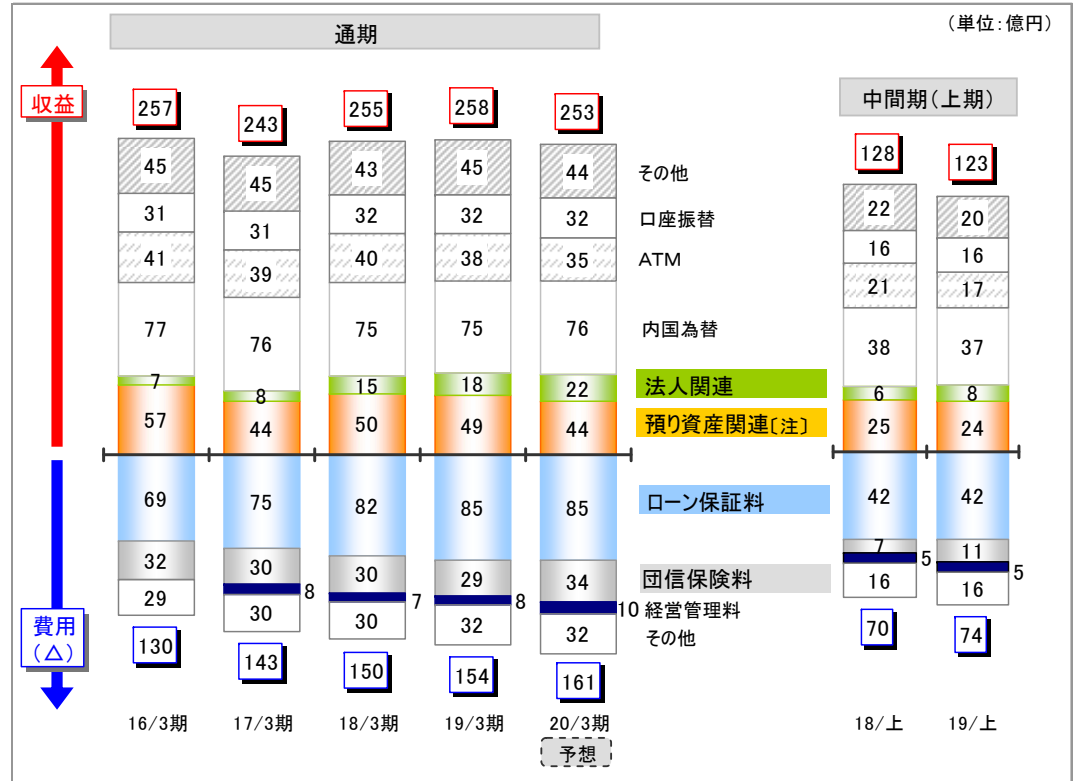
通期

（単位：億円）

収益

中間期（上期）

257
45
31
41
77
7
57
69
32
29
130
16/3期

243
45
31
39
76
8
44
75
30
8
30
143
17/3期

255
43
32
40
75
15
50
82
30
7
30
150
18/3期

258
45
32
38
75
18
49
85
29
8
32
154
19/3期

253
44
32
35
76
22
44
85
34
10
32
161
20/3期
予想

その他
口座振替
ATM
内国為替
法人関連
預り資産関連〔注〕
ローン保証料
団信保険料
経営管理料
その他

128
22
16
21
38
6
25
42
7
5
16
70
18/上

123
20
16
17
37
8
24
42
11
5
16
74
19/上

費用
（△）